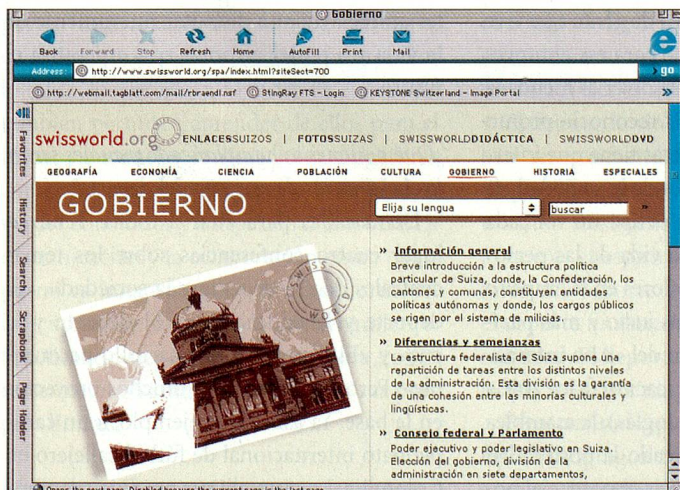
Gobierno

Back Forward Stop Refresh Home AutoFill Print Mail

Address: http://www.swissworld.org/spa/index.html?siteSect=700 go

http://webmail.tagblatt.com/mail/rbraendl.nsf StingRay FTS - Login KEYSTONE Switzerland - Image Portal

Favorites History Search Scrapbook Page Holder

swissworld.org ENLACESSUIZOS | FOTOSSUIZAS | SWISSWORLDDIDÁCTICA | SWISSWORLDDVD

GEOGRAFÍA ECONOMÍA CIENCIA POBLACIÓN CULTURA GOBIERNO HISTORIA ESPECIALES

GOBIERNO

Elija su lengua

buscar

SWISS WORLD

» Información general
Breve introducción a la estructura política particular de Suiza, donde, la Confederación, los cantones y comunas, constituyen entidades políticas autónomas y donde, los cargos públicos se rigen por el sistema de milicias.

» Diferencias y semejanzas
La estructura federalista de Suiza supone una repartición de tareas entre los distintos niveles de la administración. Esta división es la garantía de una cohesión entre las minorías culturales y lingüísticas.

» Consejo federal y Parlamento
Poder ejecutivo y poder legislativo en Suiza. Elección del gobierno, división de la administración en siete departamentos,

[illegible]